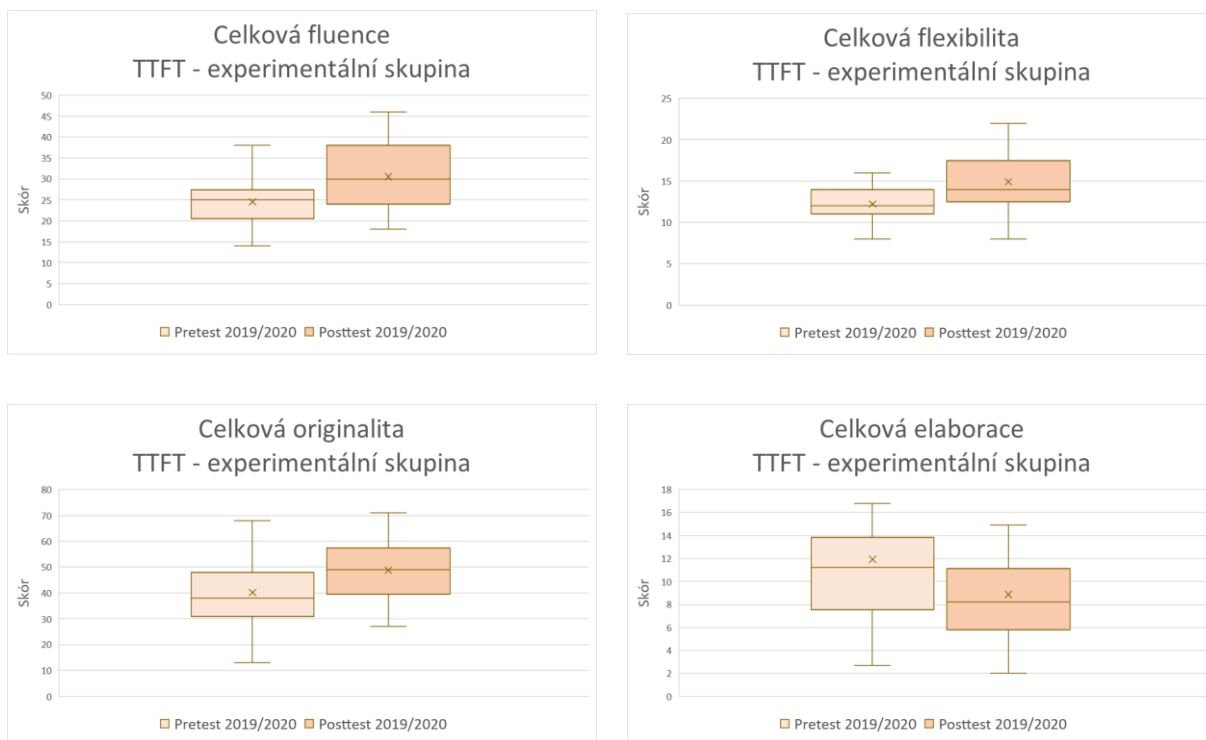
Celková fluence
TTFT - experimentální skupina

50
45
40
35
30
25
20
15
10
5
0

Skór

Pretest 2019/2020 Posttest 2019/2020

Celková flexibilita
TTFT - experimentální skupina

25
20
15
10
5
0

Skór

Pretest 2019/2020 Posttest 2019/2020

Celková originalita
TTFT - experimentální skupina

80
70
60
50
40
30
20
10
0

Skór

Pretest 2019/2020 Posttest 2019/2020

Celková elaborace
TTFT - experimentální skupina

18
16
14
12
10
8
6
4
2
0

Skór

Pretest 2019/2020 Posttest 2019/2020